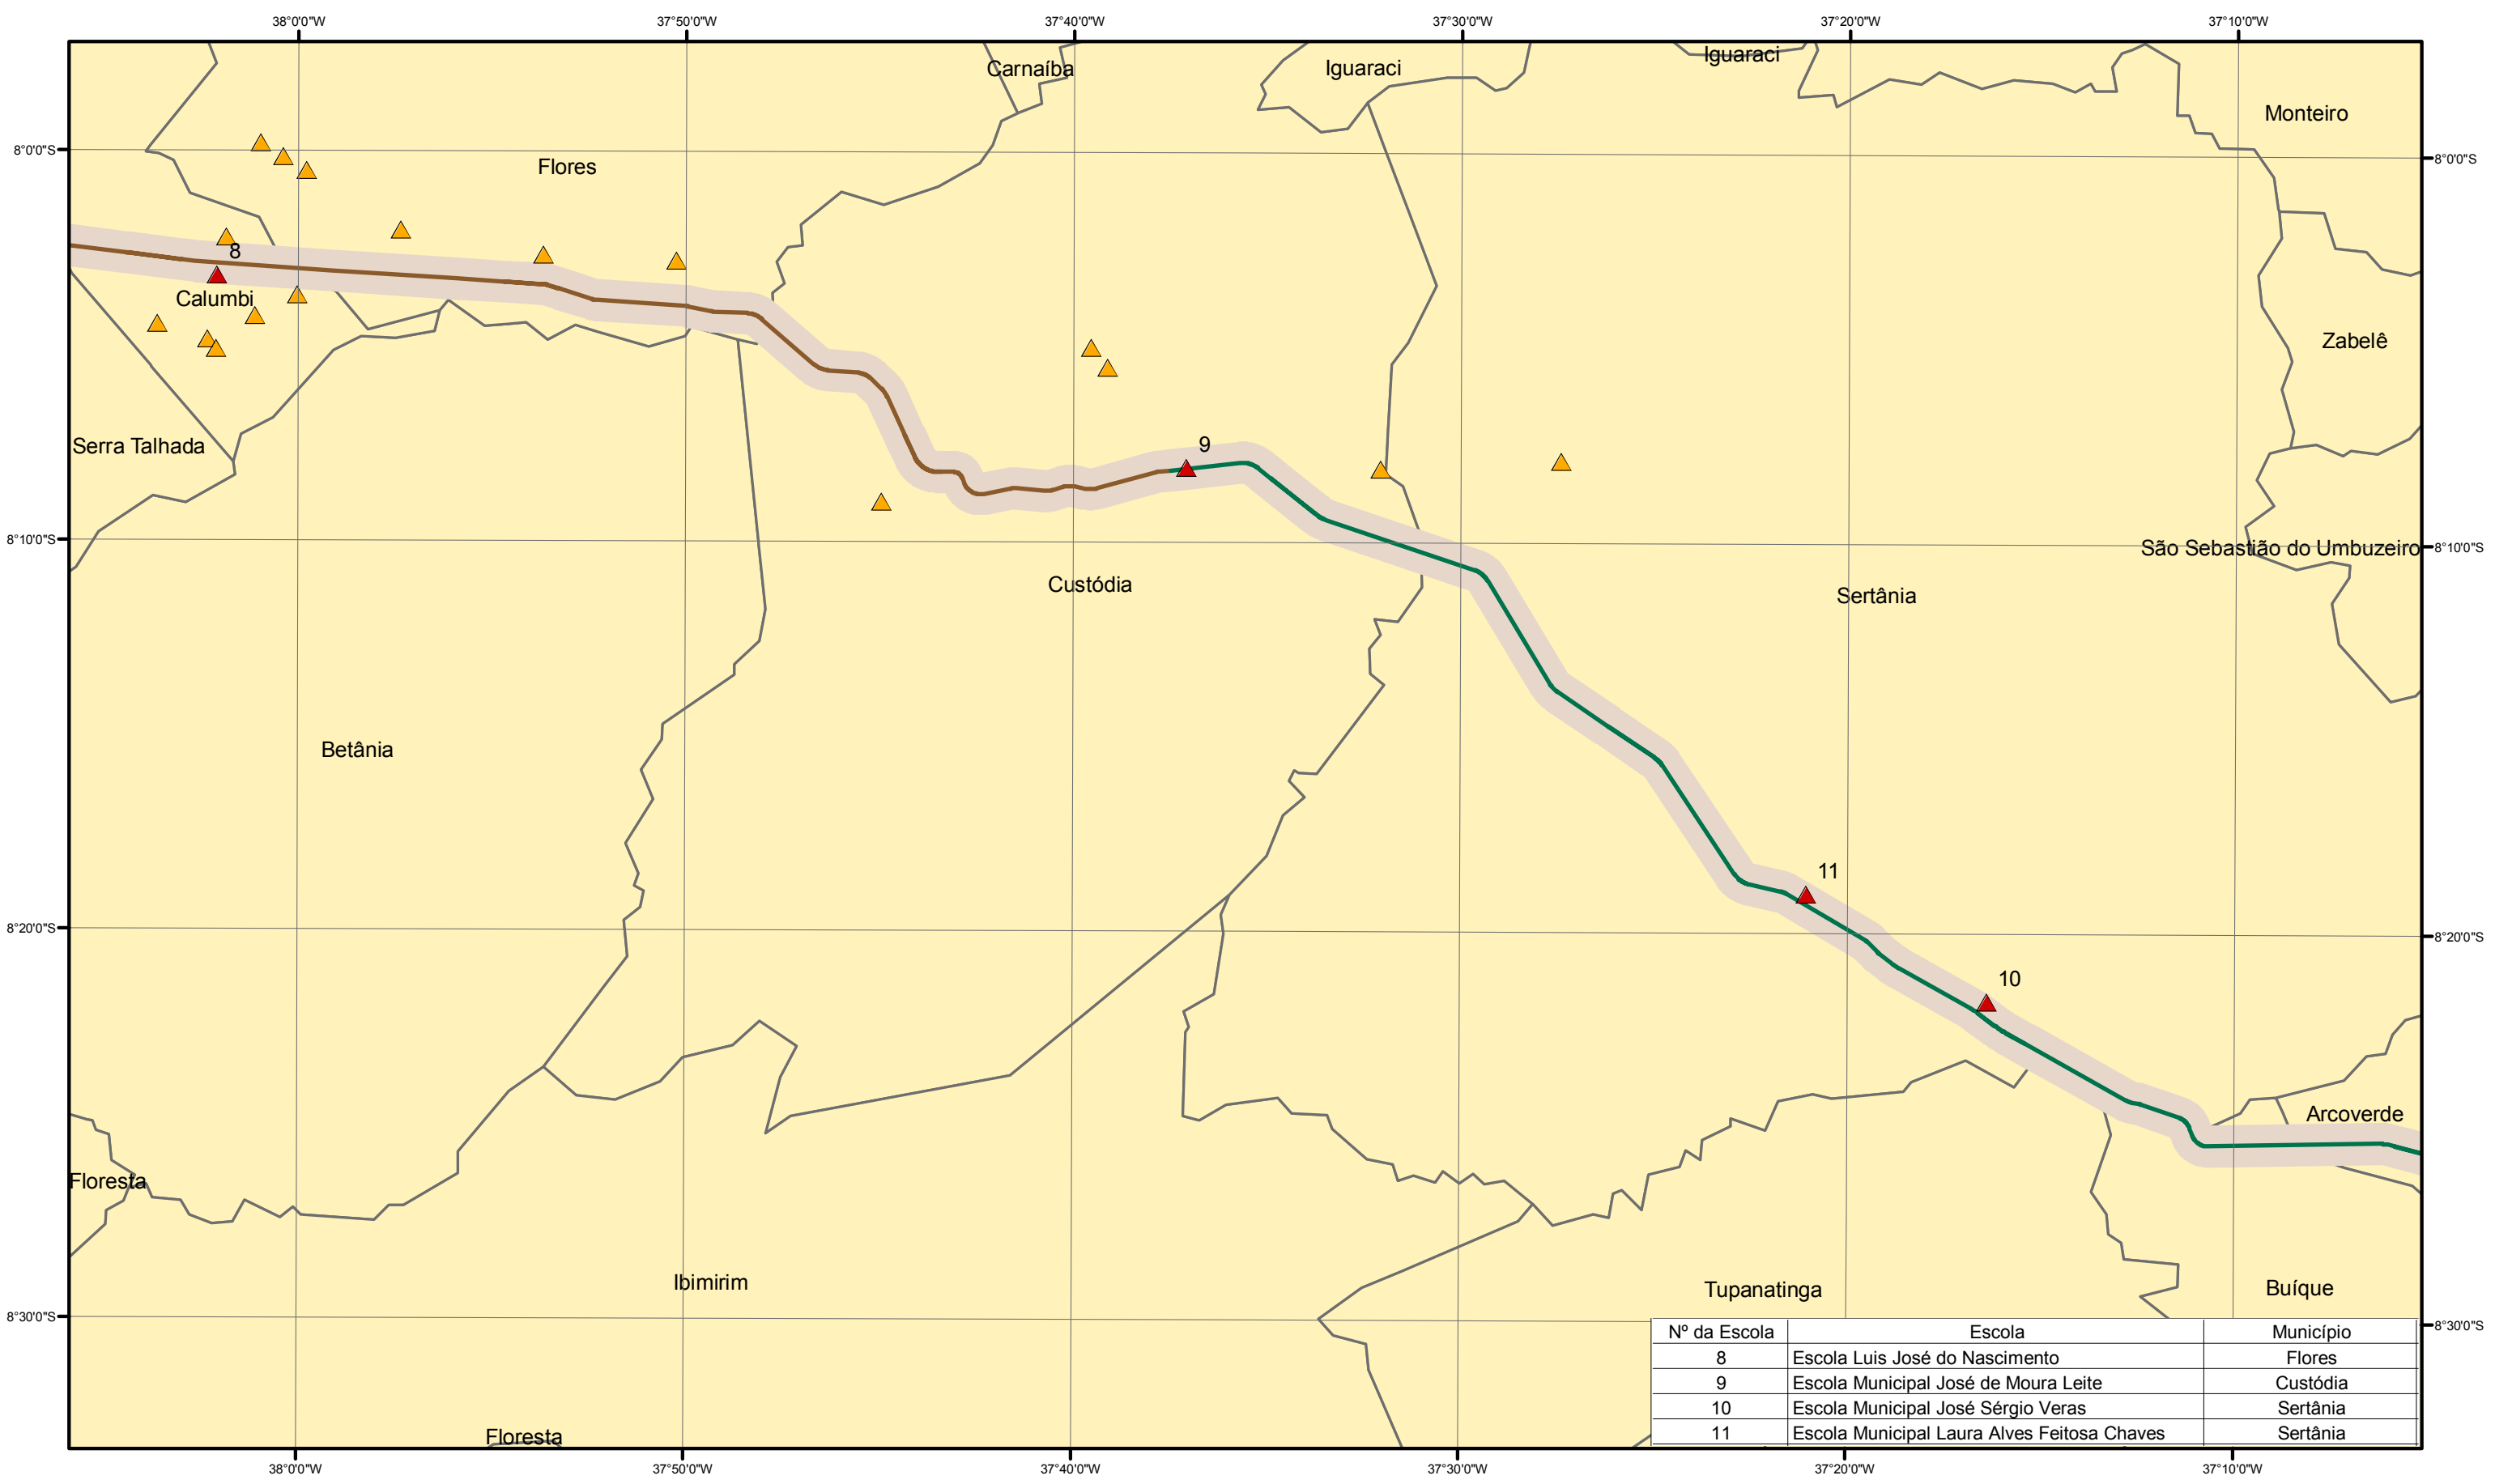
38°0'0"W 37°50'0"W 37°40'0"W 37°30'0"W 37°20'0"W 37°10'0"W

8°0'0"S
8°10'0"S
8°20'0"S
8°30'0"S

Carnaíba
Iguaraci
Iguaraci
Monteiro
Flores
8
Calumbi
Zabelê
Serra Talhada
9
São Sebastião do Umbuzeiro
Custódia
Sertânia
Betânia
11
10
Arcoverde
Floresta
Ibimirim
Tupanatinga
Buíque
Floresta

| Nº da Escola | Escola | Município |
|---|---|---|
| 8 | Escola Luis José do Nascimento | Flores |
| 9 | Escola Municipal José de Moura Leite | Custódia |
| 10 | Escola Municipal José Sérgio Veras | Sertânia |
| 11 | Escola Municipal Laura Alves Feitosa Chaves | Sertânia |

38°0'0"W 37°50'0"W 37°40'0"W 37°30'0"W 37°20'0"W 37°10'0"W

8°0'0"S
8°10'0"S
8°20'0"S
8°30'0"S